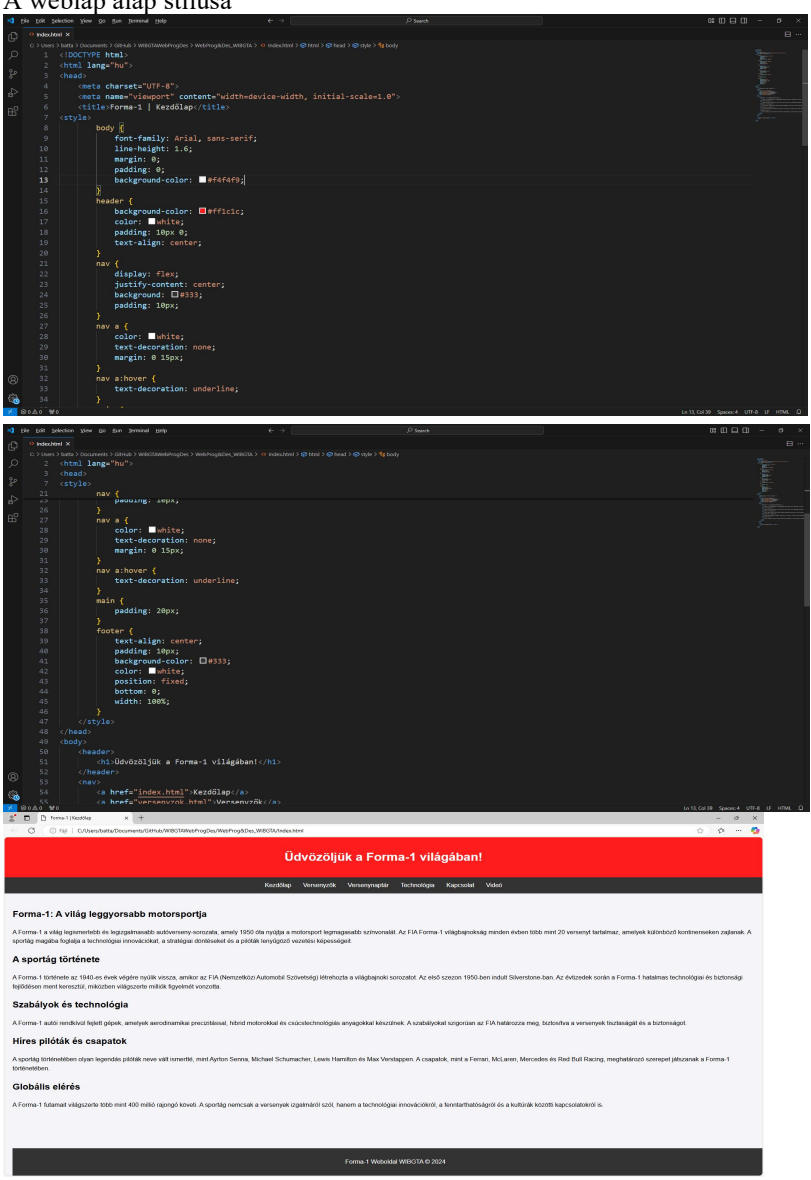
A weblap alap stílusa

File Edit Selection View Go Run Terminal Help

index.html

C: > Users > batta > Documents > GitHub > WIBGTAWebProgDes > WebProg&Des_WIBGTA > index.html > html > head > style > body

1 <!DOCTYPE html>
2 <html lang="hu">
3 <head>
4 <meta charset="UTF-8">
5 <meta name="viewport" content="width=device-width, initial-scale=1.0">
6 <title>Forma-1 | Kezdőlap</title>
7 <style>
8 body {
9 font-family: Arial, sans-serif;
10 line-height: 1.6;
11 margin: 0;
12 padding: 0;
13 background-color: #f4f4f9;
14 }
15 header {
16 background-color: #ff1c1c;
17 color: white;
18 padding: 10px 0;
19 text-align: center;
20 }
21 nav {
22 display: flex;
23 justify-content: center;
24 background: #333;
25 padding: 10px;
26 }
27 nav a {
28 color: white;
29 text-decoration: none;
30 margin: 0 15px;
31 }
32 nav a:hover {
33 text-decoration: underline;
34 }

Ln 13, Col 39 Spaces: 4 UTF-8 LF HTML

File Edit Selection View Go Run Terminal Help

index.html

C: > Users > batta > Documents > GitHub > WIBGTAWebProgDes > WebProg&Des_WIBGTA > index.html > html > head > style > body

2 <html lang="hu">
3 <head>
7 <style>
21 nav {
25 padding: 10px;
26 }
27 nav a {
28 color: white;
29 text-decoration: none;
30 margin: 0 15px;
31 }
32 nav a:hover {
33 text-decoration: underline;
34 }
35 main {
36 padding: 20px;
37 }
38 footer {
39 text-align: center;
40 padding: 10px;
41 background-color: #333;
42 color: white;
43 position: fixed;
44 bottom: 0;
45 width: 100%;
46 }
47 </style>
48 </head>
49 <body>
50 <header>
51 <h1>Üdvözöljük a Forma-1 világában!</h1>
52 </header>
53 <nav>
54 <a href="index.html">Kezdőlap</a>
55 <a href="versenyzok.html">Versenyzők</a>

Ln 13, Col 39 Spaces: 4 UTF-8 LF HTML

Forma-1 | Kezdőlap

Fájl | C:/Users/batta/Documents/GitHub/WIBGTAWebProgDes/WebProg&Des_WIBGTA/index.html

Üdvözöljük a Forma-1 világában!

Kezdőlap Versenyzők Versenynaptár Technológia Kapcsolat Videó

Forma-1: A világ leggyorsabb motorsportja

A Forma-1 a világ legismertebb és legizgalmasabb autóverseny-sorozata, amely 1950 óta nyújtja a motorsport legmagasabb színvonalát. Az FIA Forma-1 világbajnokság minden évben több mint 20 versenyt tartalmaz, amelyek különböző kontinenseken zajlanak. A sportág magába foglalja a technológiai innovációkat, a stratégiai döntéseket és a pilóták lenyűgöző vezetési képességeit.

A sportág története

A Forma-1 története az 1940-es évek végére nyúlik vissza, amikor az FIA (Nemzetközi Automobil Szövetség) létrehozta a világbajnoki sorozatot. Az első szezon 1950-ben indult Silverstone-ban. Az évtizedek során a Forma-1 hatalmas technológiai és biztonsági fejlődésen ment keresztül, miközben világszerte milliók figyelmét vonzotta.

Szabályok és technológia

A Forma-1 autói rendkívül fejlett gépek, amelyek aerodinamikai precizitással, hibrid motorokkal és csúcstechnológiás anyagokkal készülnek. A szabályokat szigorúan az FIA határozza meg, biztosítva a versenyek tisztaságát és a biztonságot.

Híres pilóták és csapatok

A sportág történetében olyan legendás pilóták neve vált ismertté, mint Ayrton Senna, Michael Schumacher, Lewis Hamilton és Max Verstappen. A csapatok, mint a Ferrari, McLaren, Mercedes és Red Bull Racing, meghatározó szerepet játszanak a Forma-1 történetében.

Globális elérés

A Forma-1 futamait világszerte több mint 400 millió rajongó követi. A sportág nemcsak a versenyek izgalmáról szól, hanem a technológiai innovációkról, a fenntarthatóságról és a kultúrák közötti kapcsolatokról is.

Forma-1 Weboldal WIBGTA © 2024